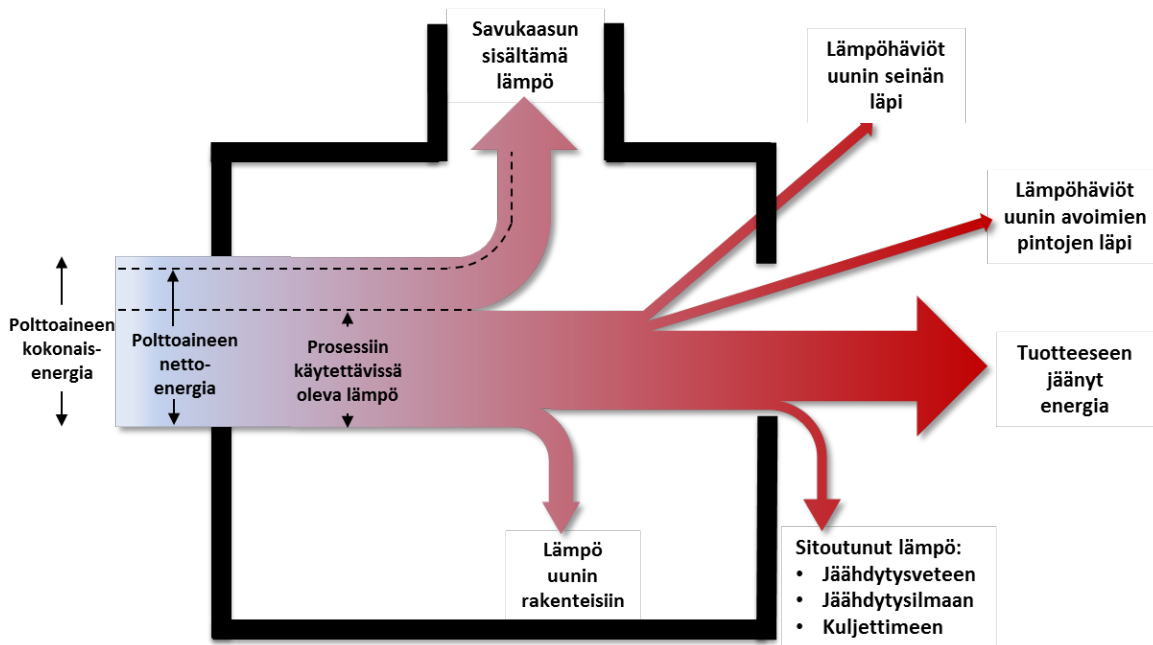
Savukaasun sisältämä lämpö

Lämpöhäviöt uunin seinän läpi

Lämpöhäviöt uunin avoimien pintojen läpi

Polttoaineen kokonais-energia

Polttoaineen netto-energia

Prosessiin käytettävissä oleva lämpö

Tuotteeseen jäänyt energia

Lämpö uunin rakenteisiin

Sitoutunut lämpö:
• Jäähdytysveteen
• Jäähdytysilmaan
• Kuljettimeen